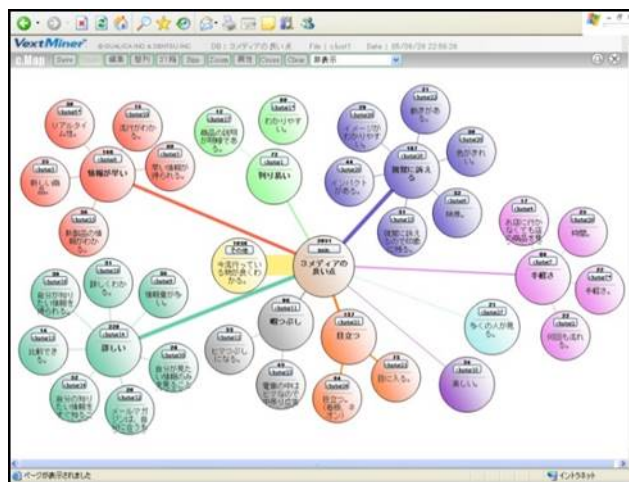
VextMiner

DB : コメディアの良い点 File : cluster1 Date : 05/06/28 22:56:26

c.Map Save 編集 整列 Zoom Clear 非表示

コメディアの良い点

今流行っている物が良くわかる。

情報が早い

判り易い

視覚に訴える

詳しい

手軽さ

役立つ

暇つぶし

楽しい

ヒマつぶしになる。

リアルタイム性。

流行がわかる。

新しい情報が得られる。

新しい商品。

新製品の情報が得られる。

商品の説明が理解できる。

わかりやすい。

イメージがわかりやすい。

動きがある。

色がきれい。

インパクトがある。

映像。

視覚に訴えるので印象に残る。

お店に行かなくても店の商品を見られる。

時間。

手軽さ。

何回も見れる。

多くの人が見る。

目に入る。

役立つ。

電車の中とかで目に入る。

詳しくわかる。

自分が知りたい情報が得られる。

情報量が多い。

比較できる。

自分が見たい情報が見られる。

自分が知りたい情報を入手できる。

メールマガジン

ページが表示されました

インターネット